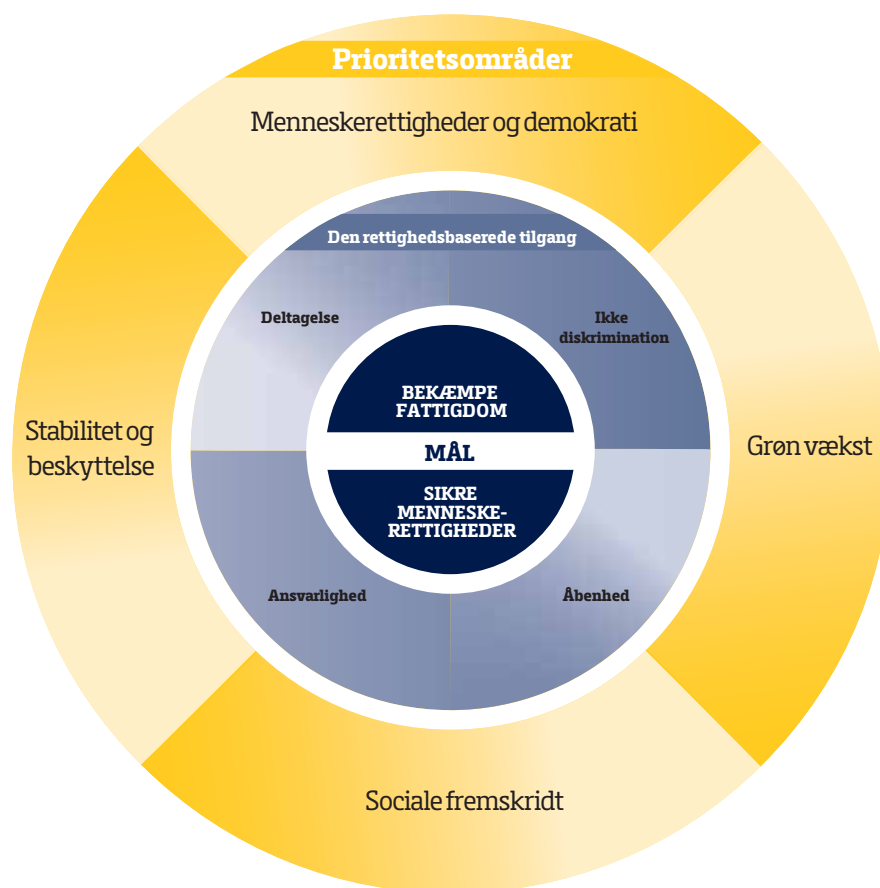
Prioritetsområder

Menneskerettigheder og demokrati

Stabilitet og beskyttelse

Grøn vækst

Sociale fremskridt

Den rettighedsbaserede tilgang

Deltagelse

Ikke diskrimination

Ansvarlighed

Åbenhed

BEKÆMPE FATTIGDOM

MÅL

SIKRE MENNESKE-RETTIGHEDER